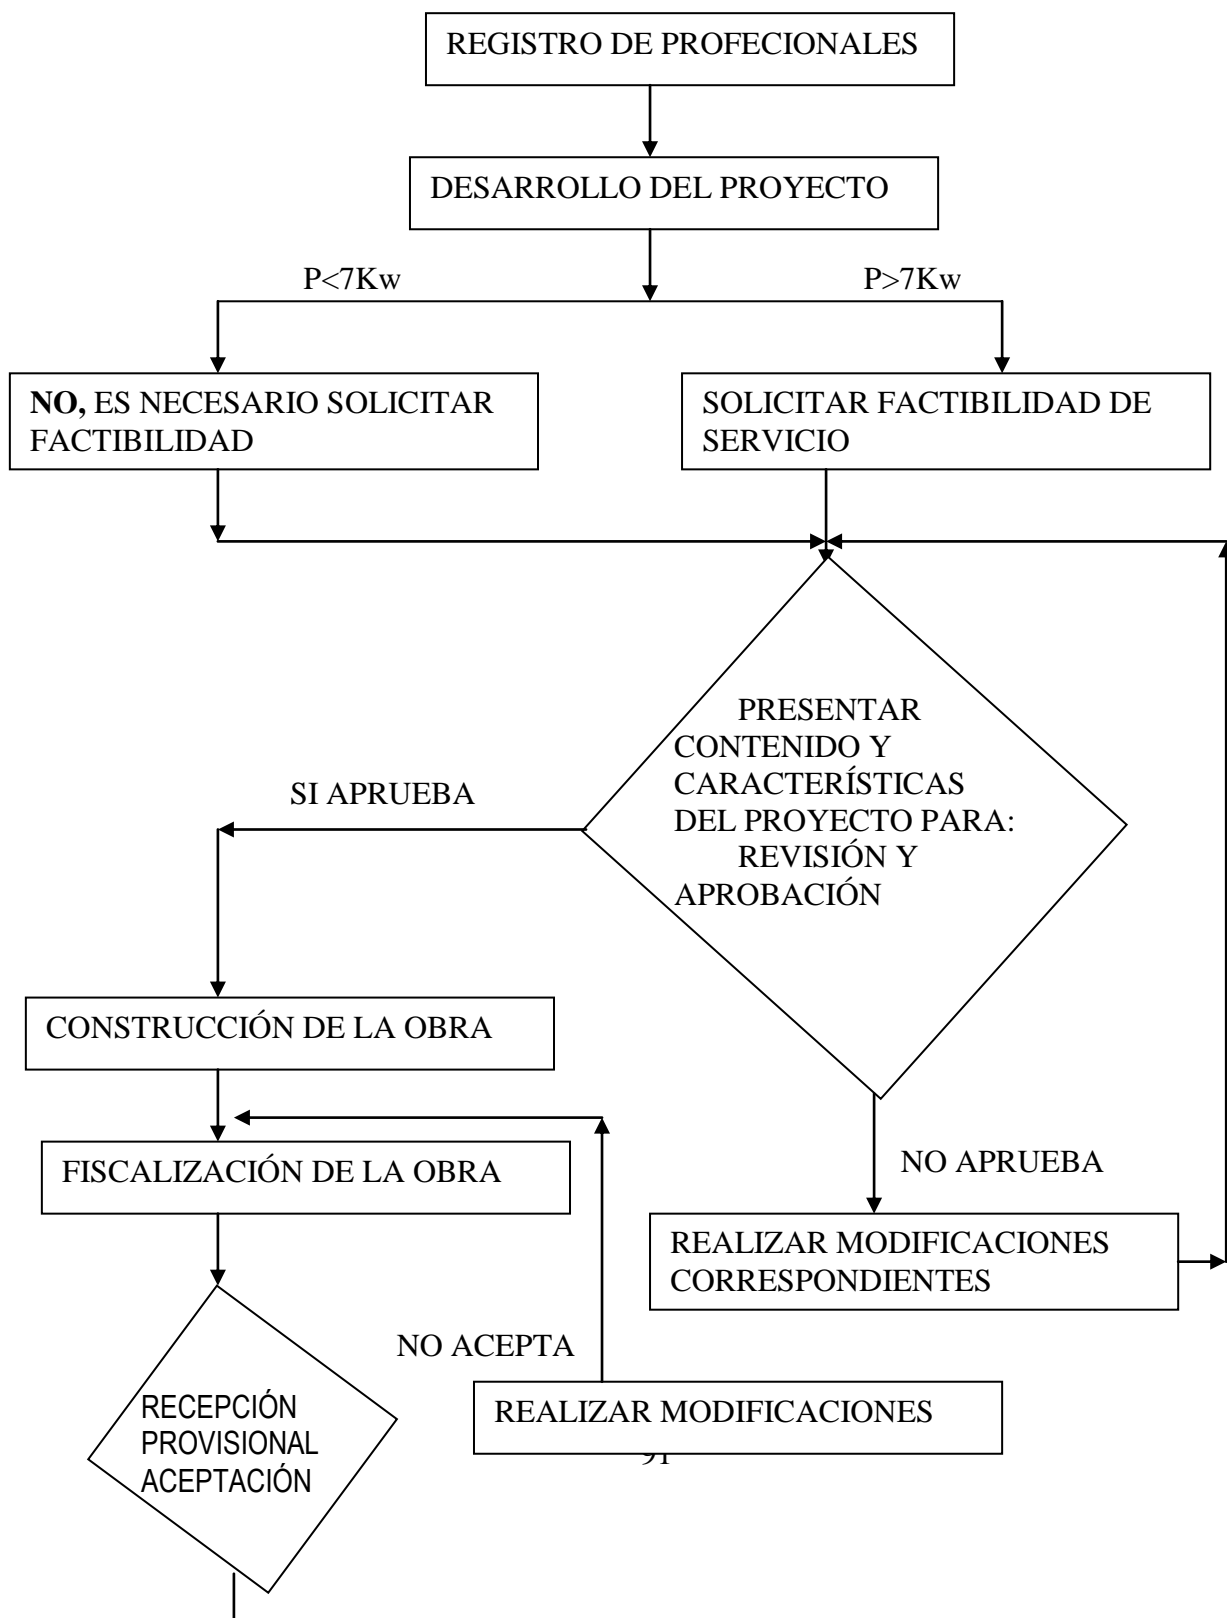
REGISTRO DE PROFECIONALES

DESARROLLO DEL PROYECTO

P<7Kw

P>7Kw

NO, ES NECESARIO SOLICITAR FACTIBILIDAD

SOLICITAR FACTIBILIDAD DE SERVICIO

PRESENTAR CONTENIDO Y CARACTERÍSTICAS DEL PROYECTO PARA: REVISIÓN Y APROBACIÓN

SI APRUEBA

CONSTRUCCIÓN DE LA OBRA

FISCALIZACIÓN DE LA OBRA

NO APRUEBA

REALIZAR MODIFICACIONES CORRESPONDIENTES

NO ACEPTA

RECEPCIÓN PROVISIONAL ACEPTACIÓN

REALIZAR MODIFICACIONES

91